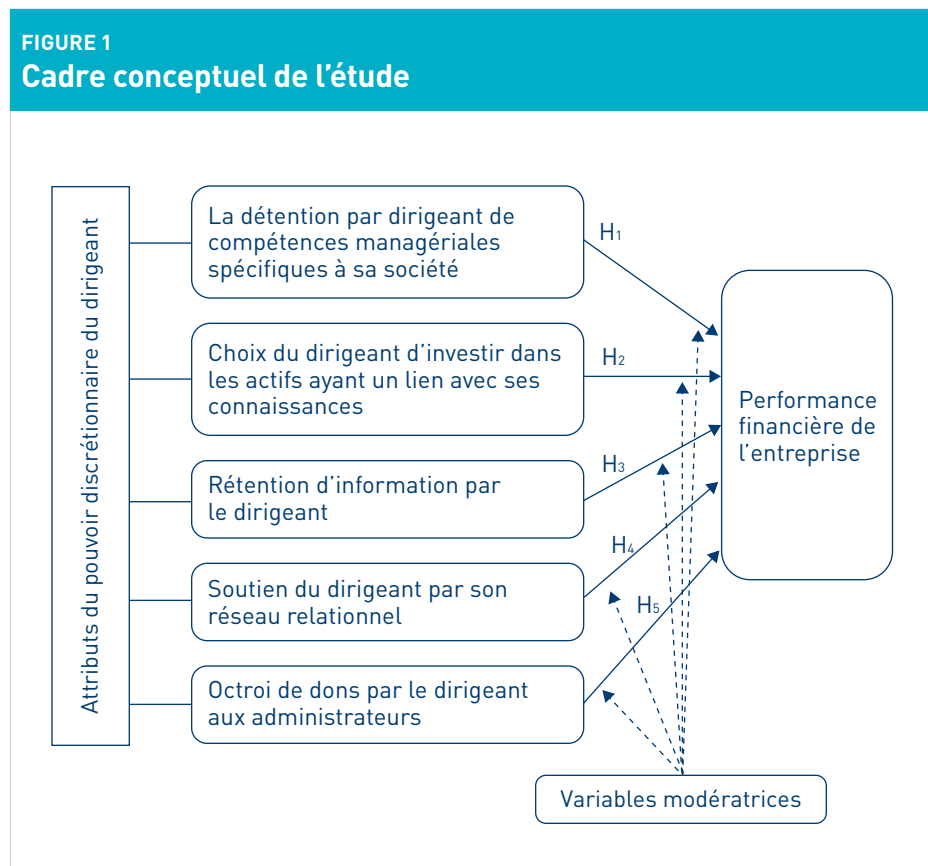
FIGURE 1
Cadre conceptuel de l'étude

Attributs du pouvoir discrétionnaire du dirigeant

La détention par dirigeant de compétences managériales spécifiques à sa société

Choix du dirigeant d'investir dans les actifs ayant un lien avec ses connaissances

Rétention d'information par le dirigeant

Soutien du dirigeant par son réseau relationnel

Octroi de dons par le dirigeant aux administrateurs

$H_1$

$H_2$

$H_3$

$H_4$

$H_5$

Performance financière de l'entreprise

Variables modératrices